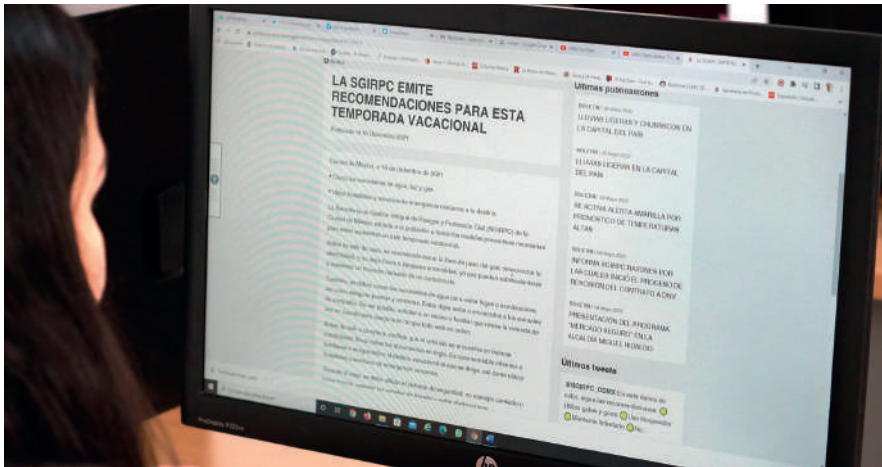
LA SGIRPC EMITE RECOMENDACIONES PARA ESTA TEMPORADA VACACIONAL

Publicado el 10 Diciembre 2021

Ciudad de México, a 10 de diciembre de 2021

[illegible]

Últimas publicaciones

LLUVIAS LIGERAS Y CHUBASCOS EN LA CAPITAL DEL PAÍS

LLUVIA LIGERA EN LA CAPITAL DEL PAÍS

SE ACTIVA ALERTA AMARILLA POR PRONÓSTICO DE TEMPERATURAS ALTAS

INFORMA SGIRPC RAZONES POR LAS CUALES INICIÓ EL PROCESO DE RESCISIÓN DEL CONTRATO A DNV

PRESENTACIÓN DEL PROGRAMA "MERCADO SEGURO" EN LA ALCALDÍA MIGUEL HIDALGO

Últimos tweets

@SGIRPC_CDMX En este tipo de calor, sigue las recomendaciones: Utiliza gafas y gorra Usa bloqueador Mantente hidratado No

ProLite